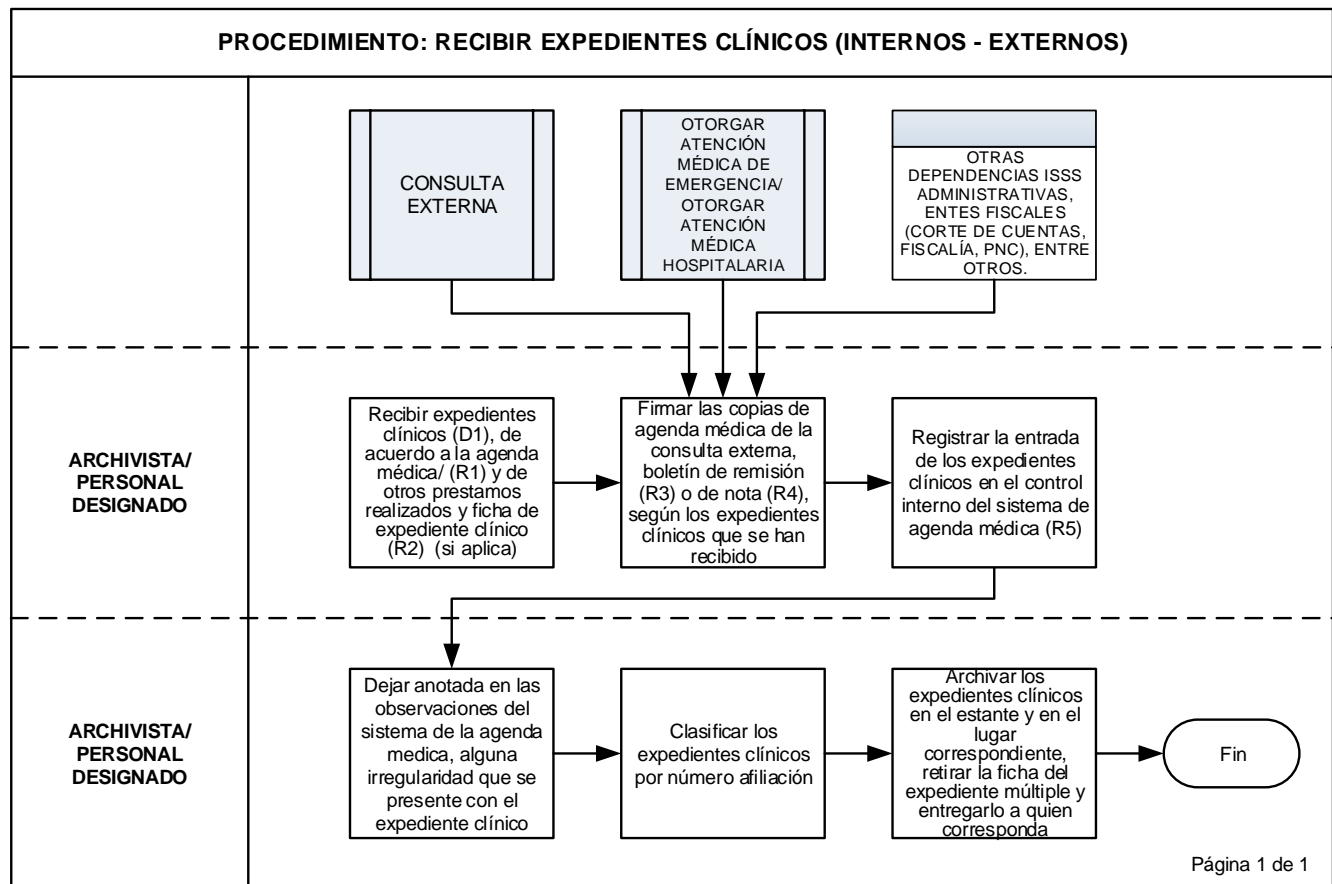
PROCEDIMIENTO: RECIBIR EXPEDIENTES CLÍNICOS (INTERNOS - EXTERNOS)

CONSULTA EXTERNA

OTORGAR ATENCIÓN MÉDICA DE EMERGENCIA/ OTORGAR ATENCIÓN MÉDICA HOSPITALARIA

OTRAS DEPENDENCIAS ISSS ADMINISTRATIVAS, ENTES FISCALES (CORTE DE CUENTAS, FISCALÍA, PNC), ENTRE OTROS.

ARCHIVISTA/ PERSONAL DESIGNADO

Recibir expedientes clínicos (D1), de acuerdo a la agenda médica/ (R1) y de otros prestamos realizados y ficha de expediente clínico (R2) (si aplica)

Firmar las copias de agenda médica de la consulta externa, boletín de remisión (R3) o de nota (R4), según los expedientes clínicos que se han recibido

Registrar la entrada de los expedientes clínicos en el control interno del sistema de agenda médica (R5)

ARCHIVISTA/ PERSONAL DESIGNADO

Dejar anotada en las observaciones del sistema de la agenda medica, alguna irregularidad que se presente con el expediente clínico

Clasificar los expedientes clínicos por número afiliación

Archivar los expedientes clínicos en el estante y en el lugar correspondiente, retirar la ficha del expediente múltiple y entregarlo a quien corresponda

Fin

Página 1 de 1